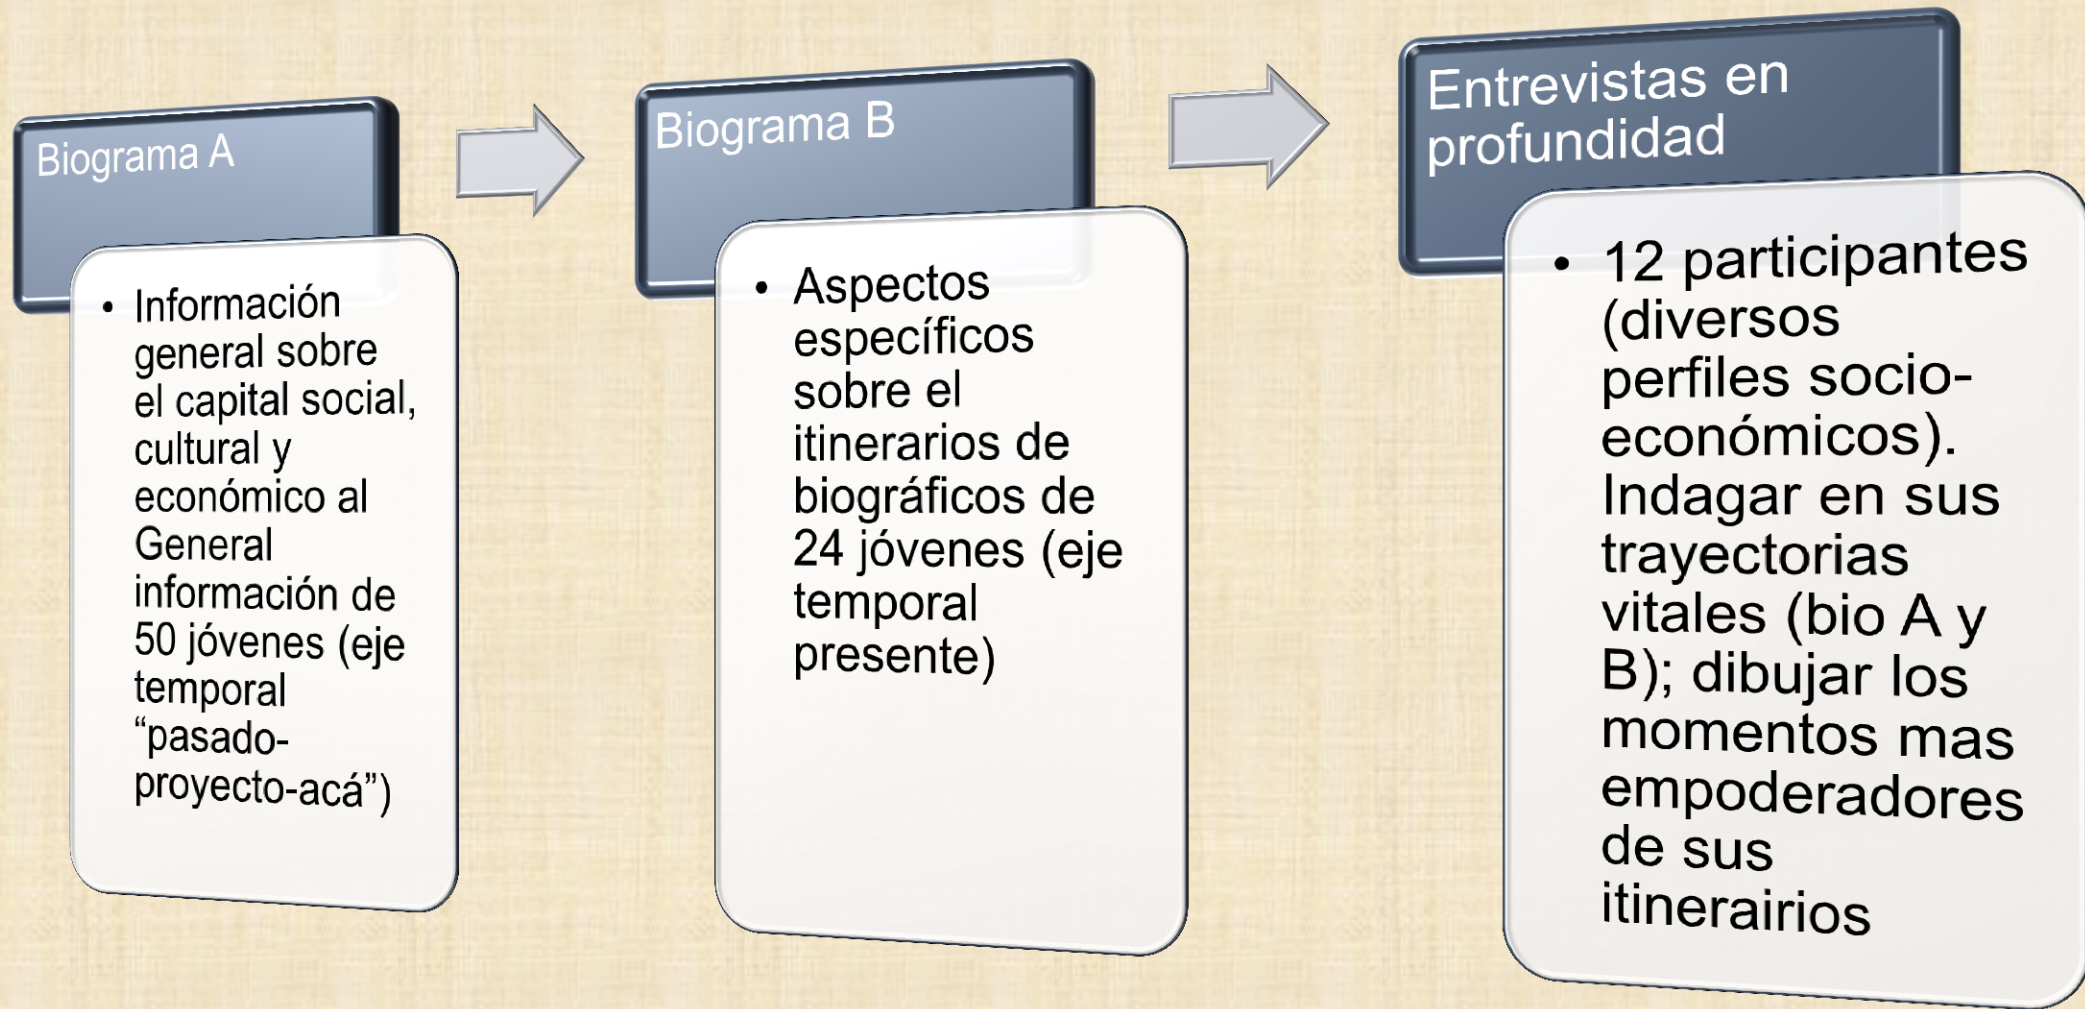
Biograma A

• Información general sobre el capital social, cultural y económico al General información de 50 jóvenes (eje temporal “pasado-proyecto-acá”)

Biograma B

• Aspectos específicos sobre el itinerarios de biográficos de 24 jóvenes (eje temporal presente)

Entrevistas en profundidad

• 12 participantes (diversos perfiles socio-económicos). Indagar en sus trayectorias vitales (bio A y B); dibujar los momentos mas empoderadores de sus itinerairios